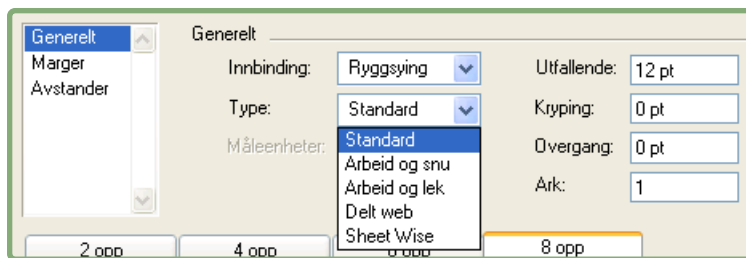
Generelt
Marger
Avstander

Generelt

Innbinding: Ryggsying

Type: Standard

Måleenheter:

Standard
Arbeid og snu
Arbeid og lek
Delt web
Sheet Wise

Utfallende: 12 pt

Kryping: 0 pt

Overgang: 0 pt

Ark: 1

2 opp
4 opp
6 opp
8 opp